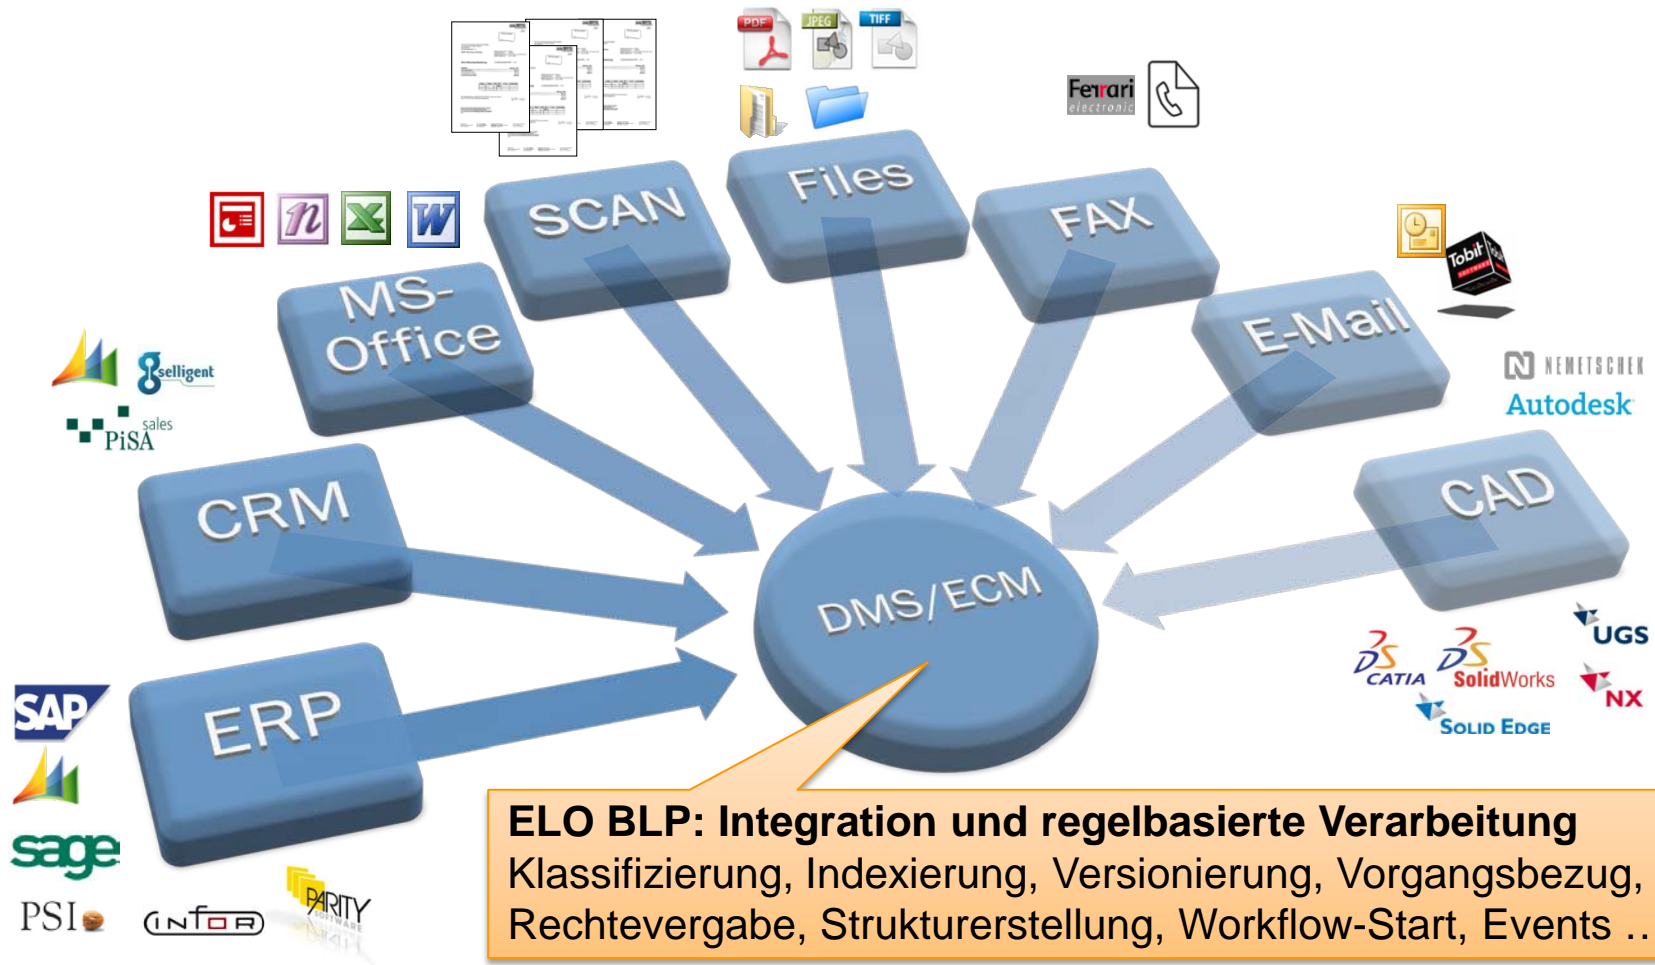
PDF JPEG TIFF

Ferrari electronic

SCAN

Files

FAX

MS-Office

E-Mail

Tobit

selligent

sales PiSA

NEMETSCHEK

Autodesk

CRM

CAD

DMS/ECM

UGS

CATIA SolidWorks

NX

SOLID EDGE

SAP

ERP

sage

PSI

INFOR

PARITY SOFTWARE

ELO BLP: Integration und regelbasierte Verarbeitung
Klassifizierung, Indexierung, Versionierung, Vorgangsbezug, Rechtevergabe, Strukturerstellung, Workflow-Start, Events ..